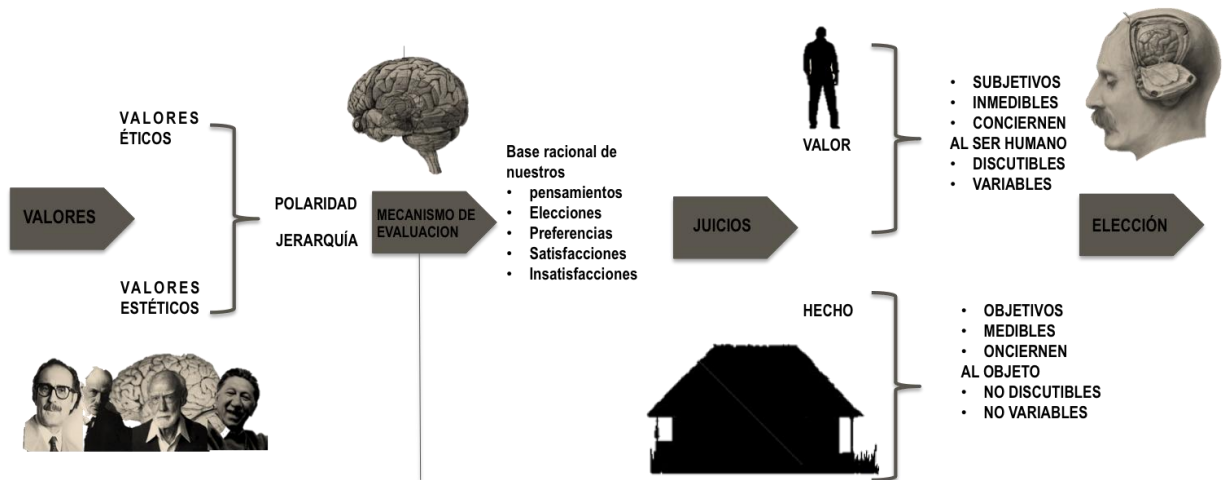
VALORES

VALORES ÉTICOS

VALORES ESTÉTICOS

POLARIDAD

JERARQUÍA

MECANISMO DE EVALUACION

Base racional de nuestros
- pensamientos
- Elecciones
- Preferencias
- Satisfacciones
- Insatisfacciones

JUICIOS

VALOR

- SUBJETIVOS
- INMEDIBLES
- CONCIERNEN AL SER HUMANO
- DISCUTIBLES
- VARIABLES

ELECCIÓN

HECHO

- OBJETIVOS
- MEDIBLES
- ONCIERNEN AL OBJETO
- NO DISCUTIBLES
- NO VARIABLES